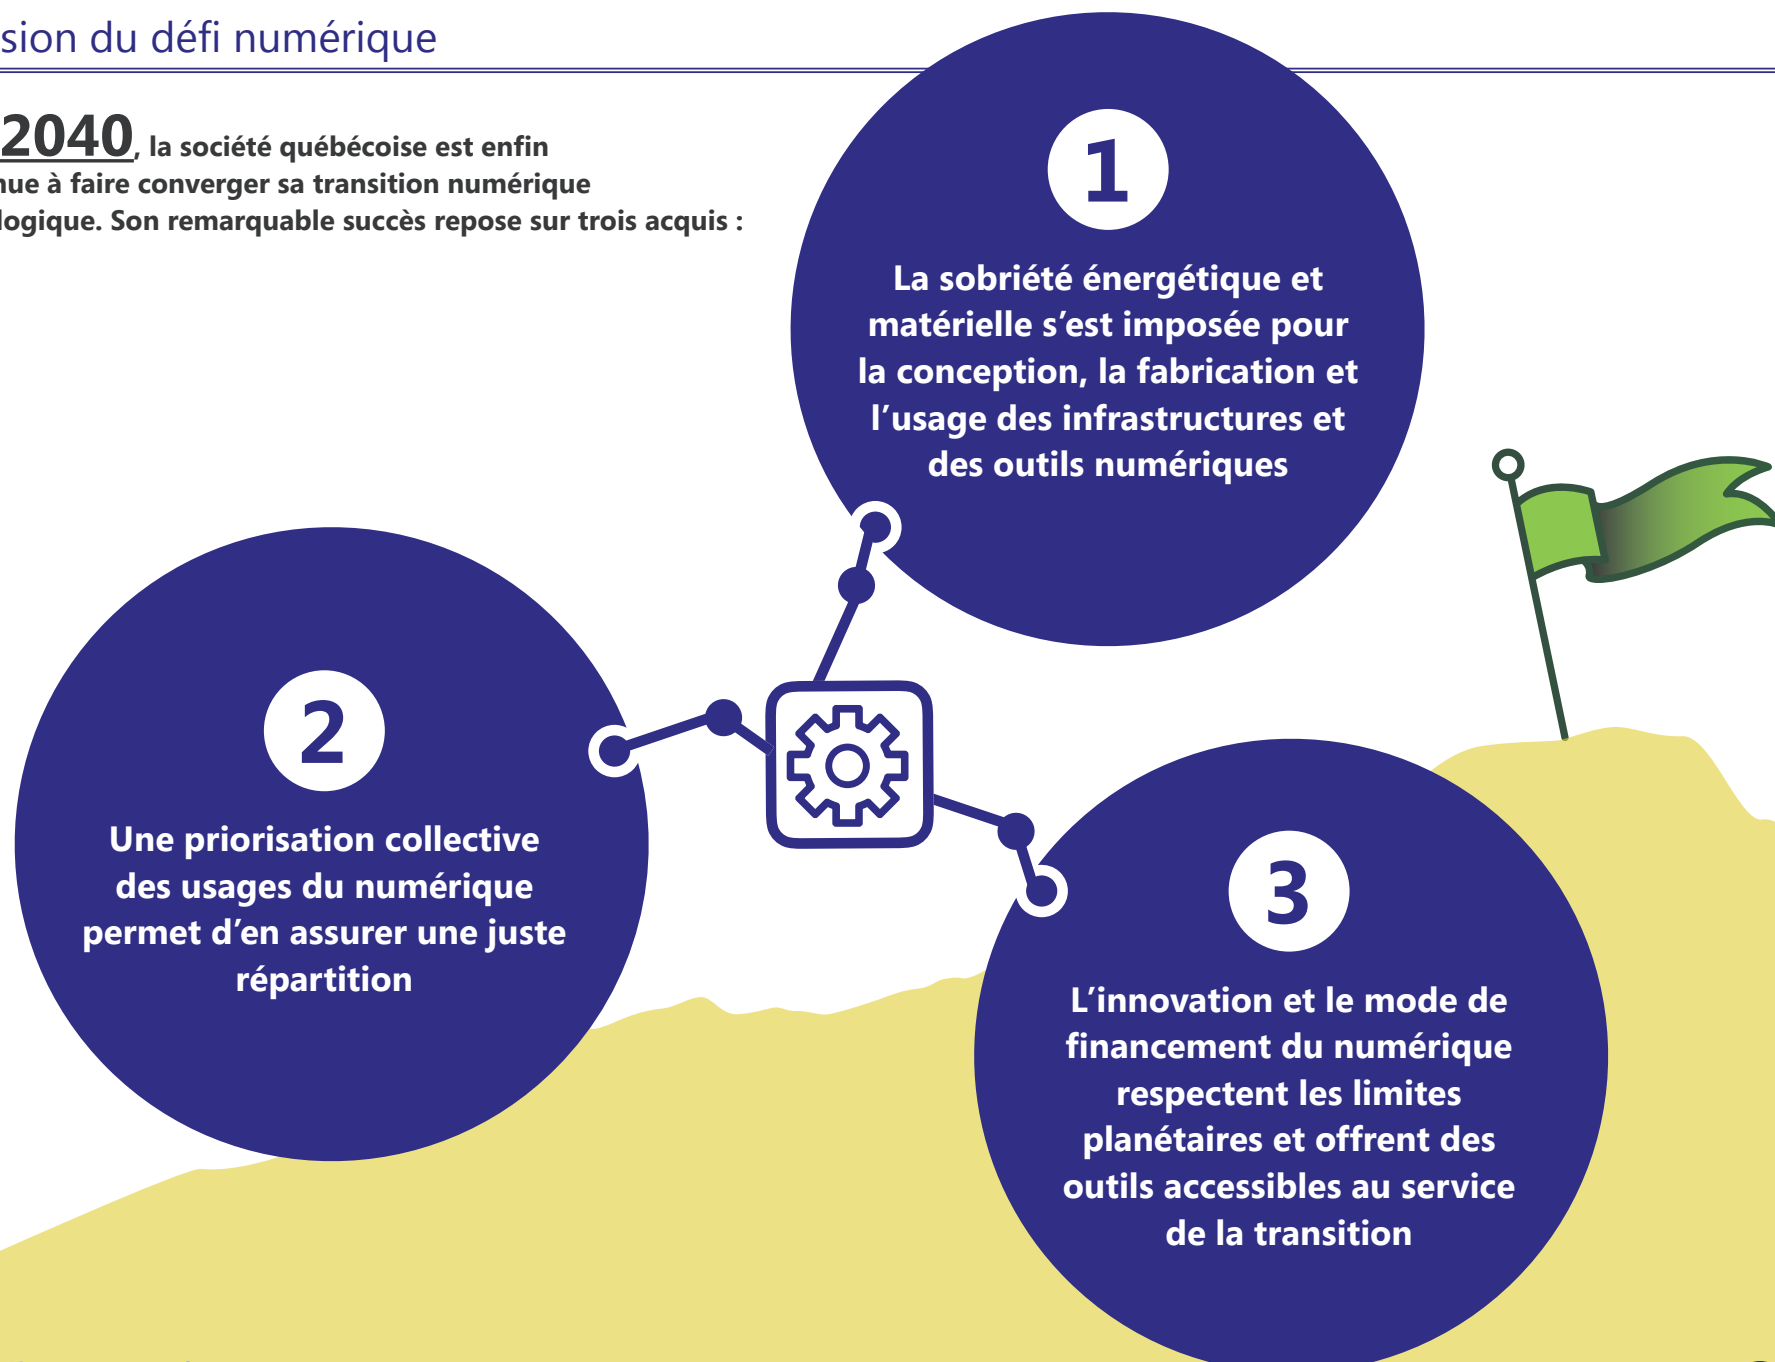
sion du défi numérique

2040, la société québécoise est enfin nue à faire converger sa transition numérique logique. Son remarquable succès repose sur trois acquis :

1

La sobriété énergétique et matérielle s'est imposée pour la conception, la fabrication et l'usage des infrastructures et des outils numériques

2

Une priorisation collective des usages du numérique permet d'en assurer une juste répartition

3

L'innovation et le mode de financement du numérique respectent les limites planétaires et offrent des outils accessibles au service de la transition